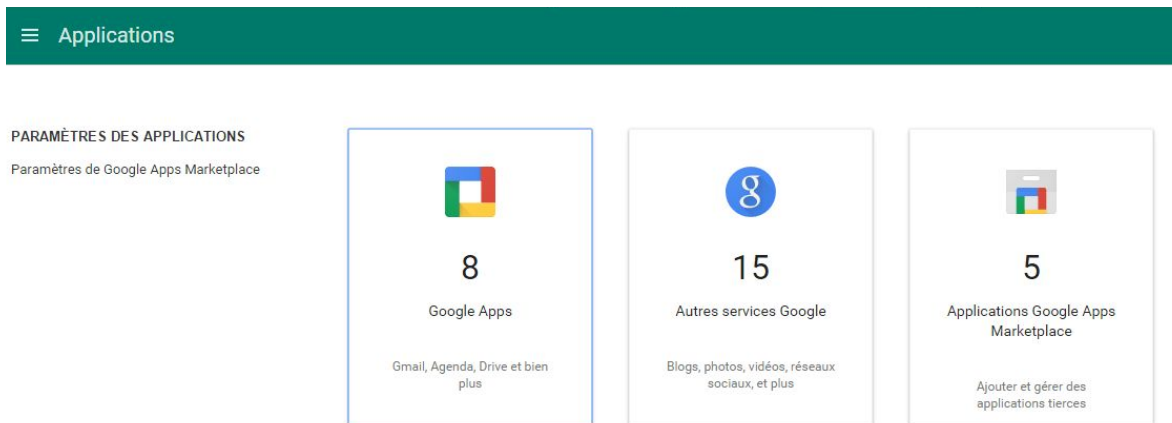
≡ Applications

PARAMÈTRES DES APPLICATIONS

Paramètres de Google Apps Marketplace

8

Google Apps

Gmail, Agenda, Drive et bien plus

8

15

Autres services Google

Blogs, photos, vidéos, réseaux sociaux, et plus

5

Applications Google Apps Marketplace

Ajouter et gérer des applications tierces